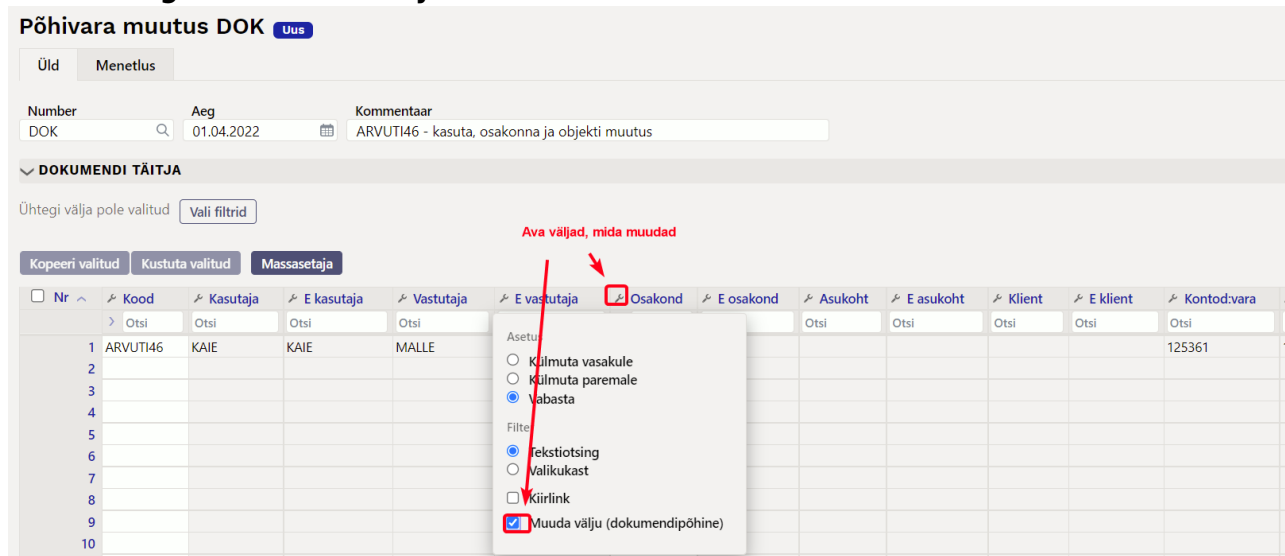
Põhivara muutus DOK Uus

Üld
Menetlus

Number
DOK
Aeg
01.04.2022
Kommentaar
ARVUTI46 - kasuta, osakonna ja objekti muutus

DOKUMENDI TÄITJA

Ühtegi välja pole valitud
Vali filtrid

Ava väljad, mida muudad

Kopeeri valitud
Kustuta valitud
Massasetaja

| Nr | Kood | Kasutaja | E kasutaja | Vastutaja | E vastutaja | Osakond | E osakond | Asukoht | E asukoht | Klient | E klient | Kontod:vara |
|---|---|---|---|---|---|---|---|---|---|---|---|---|
| | Otsi | Otsi | Otsi | Otsi | | | | Otsi | Otsi | Otsi | Otsi | Otsi |
| 1 | ARVUTI46 | KAIE | KAIE | MALLE | | | | | | | | 125361 |
| 2 | | | | | | | | | | | | |
| 3 | | | | | | | | | | | | |
| 4 | | | | | | | | | | | | |
| 5 | | | | | | | | | | | | |
| 6 | | | | | | | | | | | | |
| 7 | | | | | | | | | | | | |
| 8 | | | | | | | | | | | | |
| 9 | | | | | | | | | | | | |
| 10 | | | | | | | | | | | | |

Asetu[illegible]
Külmuta vasakule
Külmuta paremale
Vabasta
Filte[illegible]
Tekstiotsing
Valikukast
Kiirlink
Muuda välju (dokumendipõhine)